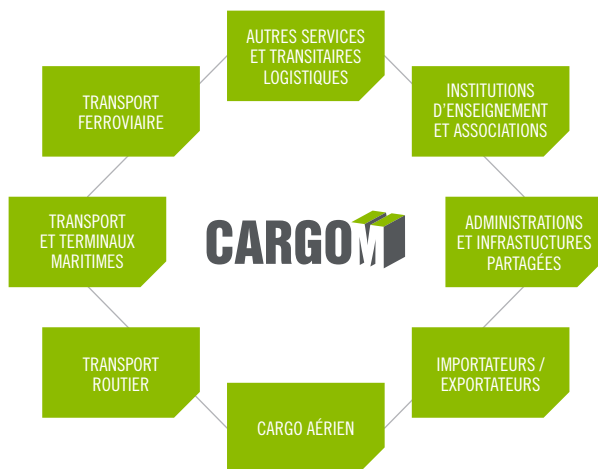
AUTRES SERVICES ET TRANSITAIRES LOGISTIQUES

INSTITUTIONS D'ENSEIGNEMENT ET ASSOCIATIONS

ADMINISTRATIONS ET INFRASTUCTURES PARTAGÉES

IMPORTATEURS / EXPORTATEURS

CARGO AÉRIEN

TRANSPORT ROUTIER

TRANSPORT ET TERMINAUX MARITIMES

TRANSPORT FERROVIAIRE

CARGOM